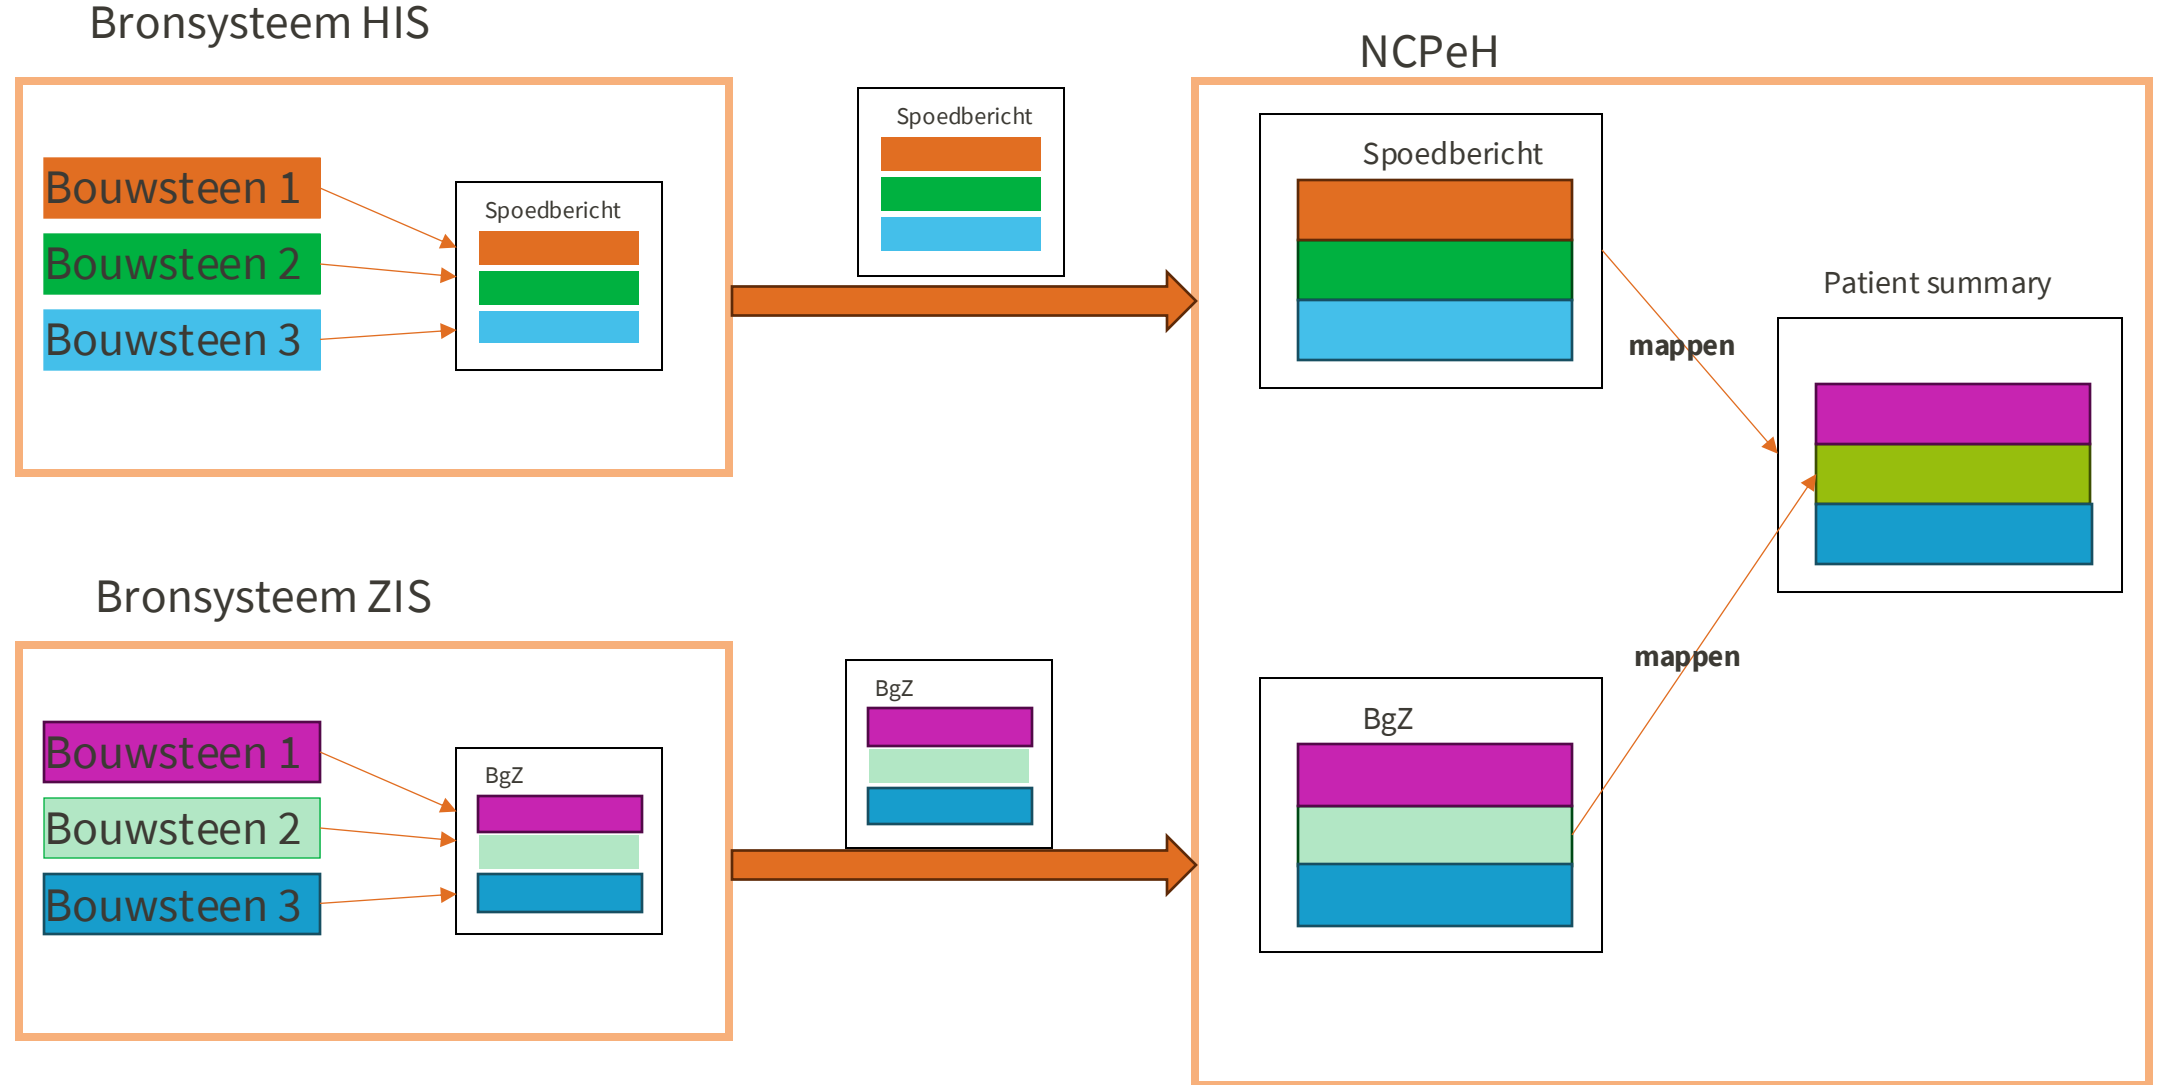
Bronsysteem HIS

Bouwsteen 1
Bouwsteen 2
Bouwsteen 3

Spoedbericht

Spoedbericht

NCPeH

Spoedbericht

Patient summary

mappen

Bronsysteem ZIS

Bouwsteen 1
Bouwsteen 2
Bouwsteen 3

BgZ

BgZ

mappen

BgZ